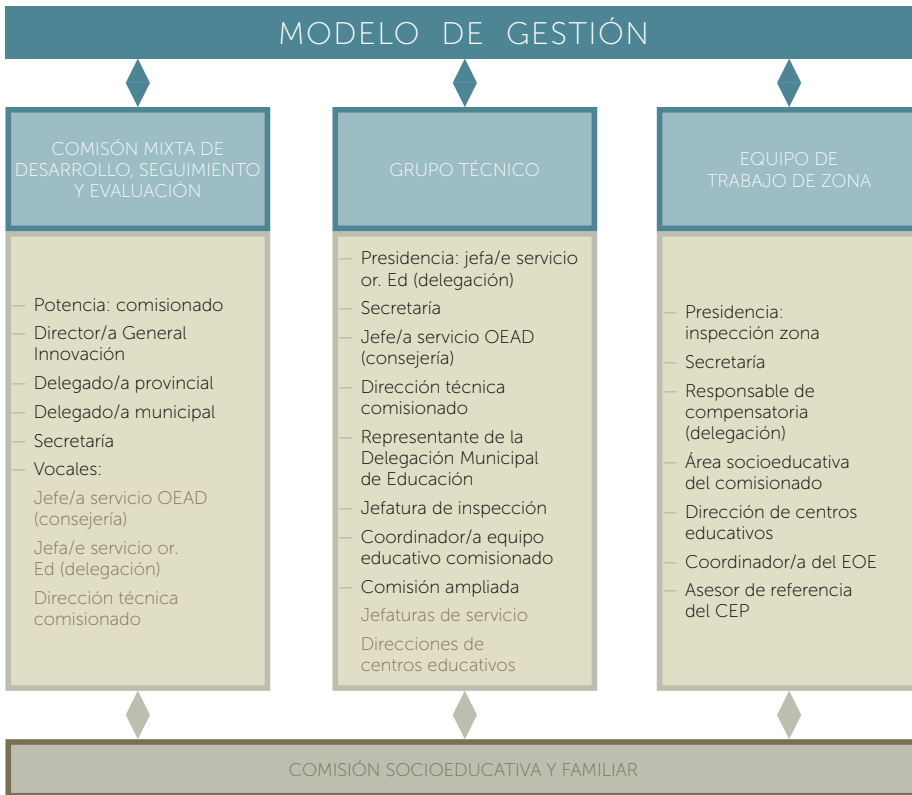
MODELO DE GESTIÓN

COMISÓN MIXTA DE DESARROLLO, SEGUIMIENTO Y EVALUACIÓN

— Potencia: comisionado
— Director/a General Innovación
— Delegado/a provincial
— Delegado/a municipal
— Secretaría
— Vocales:
Jefe/a servicio OEAD (consejería)
Jefa/e servicio or. Ed (delegación)
Dirección técnica comisionado

GRUPO TÉCNICO

— Presidencia: jefa/e servicio or. Ed (delegación)
— Secretaría
— Jefe/a servicio OEAD (consejería)
— Dirección técnica comisionado
— Representante de la Delegación Municipal de Educación
— Jefatura de inspección
— Coordinador/a equipo educativo comisionado
— Comisión ampliada
Jefaturas de servicio
Direcciones de centros educativos

EQUIPO DE TRABAJO DE ZONA

— Presidencia: inspección zona
— Secretaría
— Responsable de compensatoria (delegación)
— Área socioeducativa del comisionado
— Dirección de centros educativos
— Coordinador/a del EOE
— Asesor de referencia del CEP

COMISIÓN SOCIOEDUCATIVA Y FAMILIAR